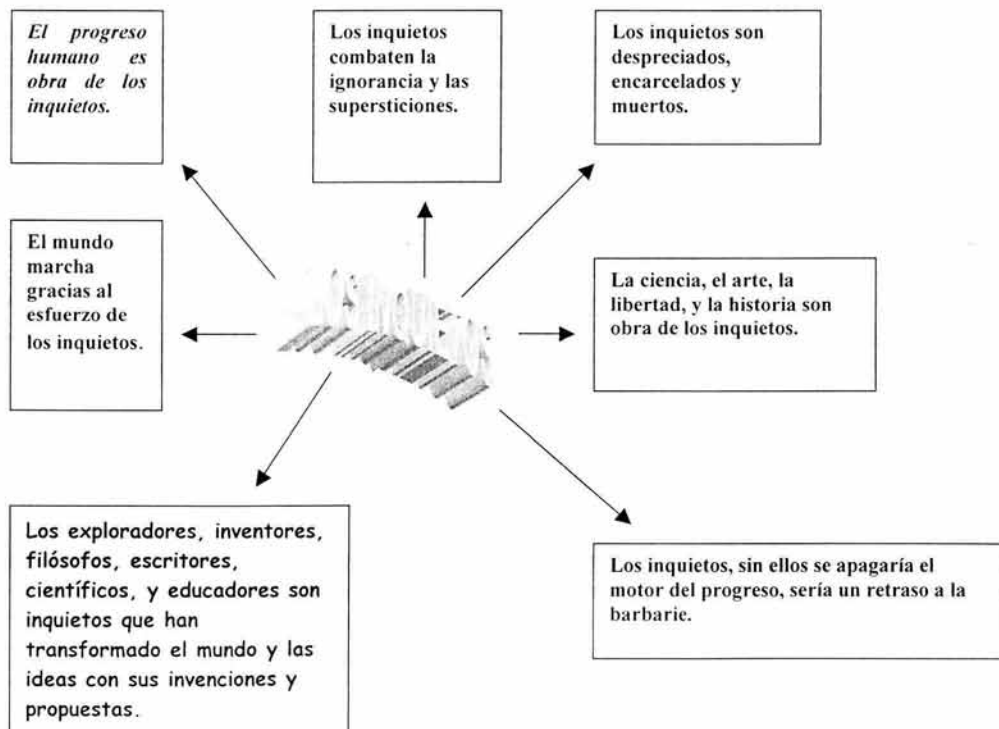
El progreso humano es obra de los inquietos.

Los inquietos combaten la ignorancia y las supersticiones.

Los inquietos son despreciados, encarcelados y muertos.

El mundo marcha gracias al esfuerzo de los inquietos.

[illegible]

La ciencia, el arte, la libertad, y la historia son obra de los inquietos.

Los exploradores, inventores, filósofos, escritores, científicos, y educadores son inquietos que han transformado el mundo y las ideas con sus invenciones y propuestas.

Los inquietos, sin ellos se apagaría el motor del progreso, sería un retraso a la barbarie.